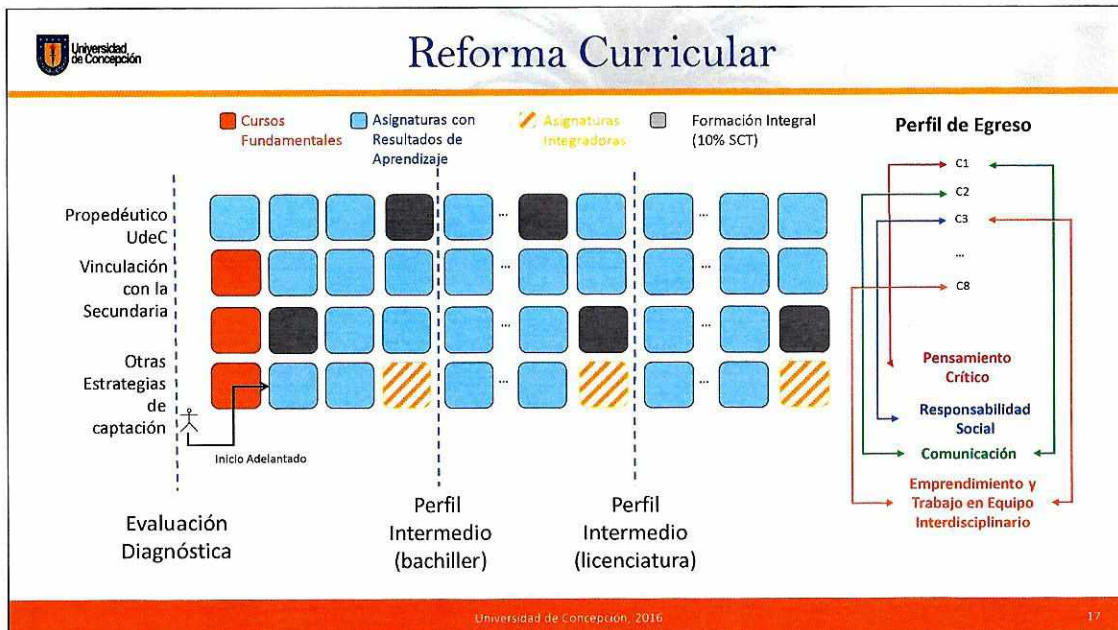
Universidad de Concepción

Reforma Curricular

Cursos Fundamentales

Asignaturas con Resultados de Aprendizaje

Asignaturas Integradoras

Formación Integral (10% SCT)

Perfil de Egreso

C1
C2
C3
...
C8

Propedéutico UdeC

Vinculación con la Secundaria

Otras Estrategias de captación

Inicio Adelantado

Pensamiento Crítico

Responsabilidad Social

Comunicación

Emprendimiento y Trabajo en Equipo Interdisciplinario

Evaluación Diagnóstica

Perfil Intermedio (bachiller)

Perfil Intermedio (licenciatura)

Universidad de Concepción, 2016

17